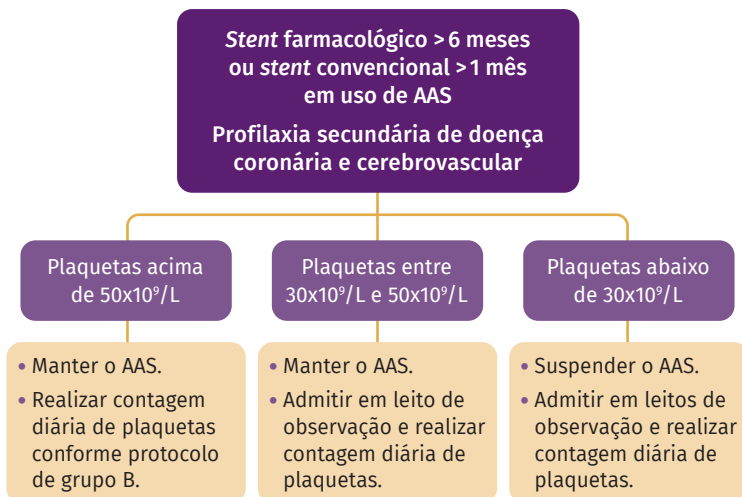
*Stent* farmacológico > 6 meses ou *stent* convencional > 1 mês em uso de AAS

Profilaxia secundária de doença coronária e cerebrovascular

Plaquetas acima de $50x10^9/L$

• Manter o AAS.
• Realizar contagem diária de plaquetas conforme protocolo de grupo B.

Plaquetas entre $30x10^9/L$ e $50x10^9/L$

• Manter o AAS.
• Admitir em leito de observação e realizar contagem diária de plaquetas.

Plaquetas abaixo de $30x10^9/L$

• Suspender o AAS.
• Admitir em leitos de observação e realizar contagem diária de plaquetas.